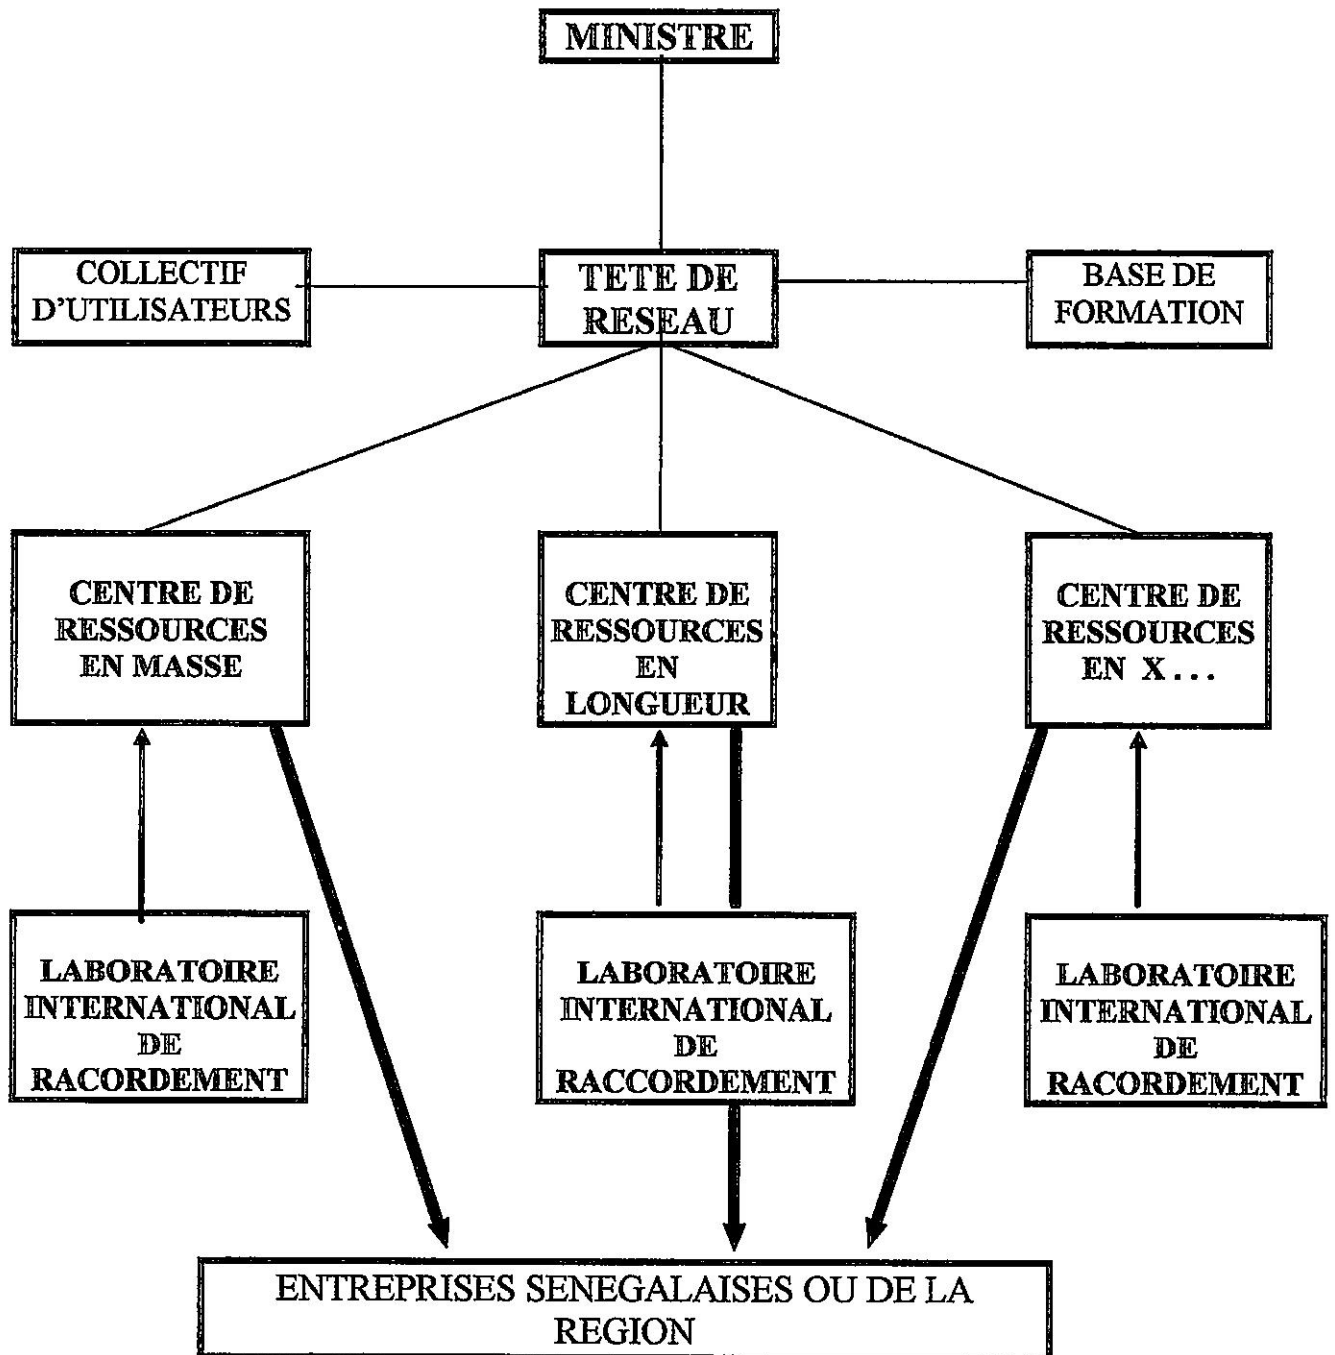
MINISTRE

COLLECTIF D'UTILISATEURS

TETE DE RESEAU

BASE DE FORMATION

CENTRE DE RESSOURCES EN MASSE

CENTRE DE RESSOURCES EN LONGUEUR

CENTRE DE RESSOURCES EN X . . .

LABORATOIRE INTERNATIONAL DE RACORDEMENT

LABORATOIRE INTERNATIONAL DE RACCORDEMENT

LABORATOIRE INTERNATIONAL DE RACORDEMENT

ENTREPRISES SENEGALAISES OU DE LA REGION